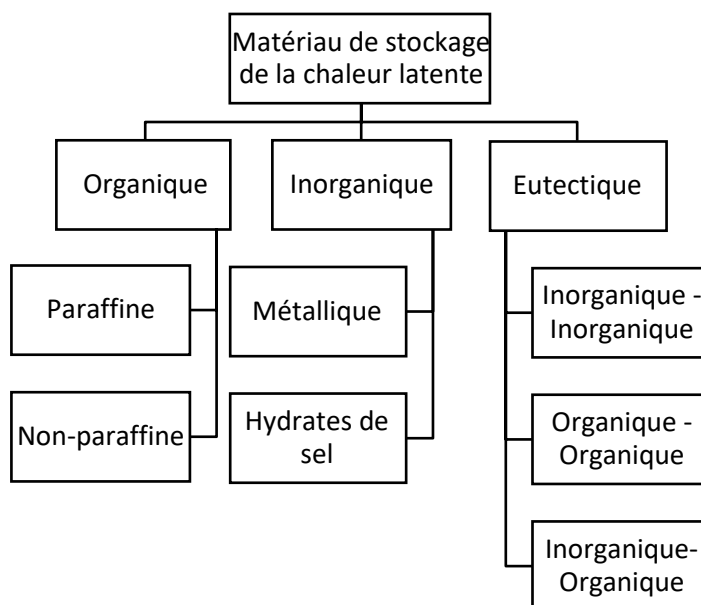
Matériau de stockage de la chaleur latente

Organique

Paraffine

Non-paraffine

Inorganique

Métallique

Hydrates de sel

Eutectique

Inorganique - Inorganique

Organique - Organique

Inorganique-Organique